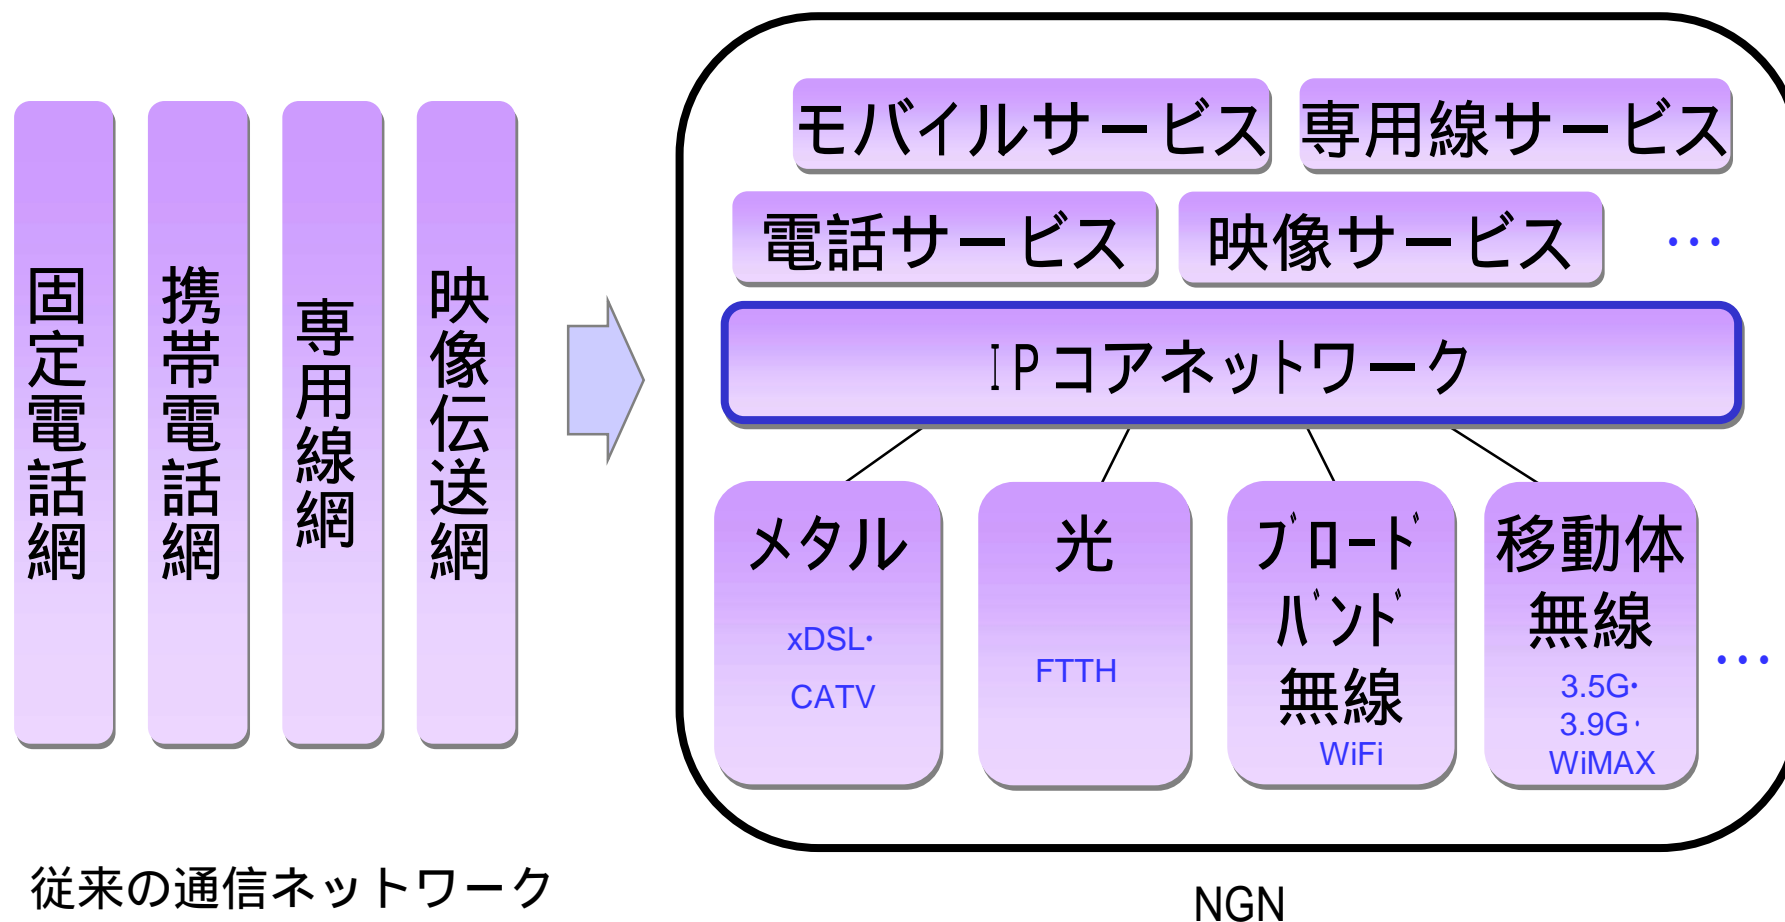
固定電話網

携帯電話網

専用線網

映像伝送網

従来の通信ネットワーク

モバイルサービス

専用線サービス

電話サービス

映像サービス

・・・

IPコアネットワーク

メタル

xDSL・

CATV

光

FTTH

ブロードバンド無線

WiFi

移動体無線

3.5G・

3.9G・

WiMAX

・・・

NGN